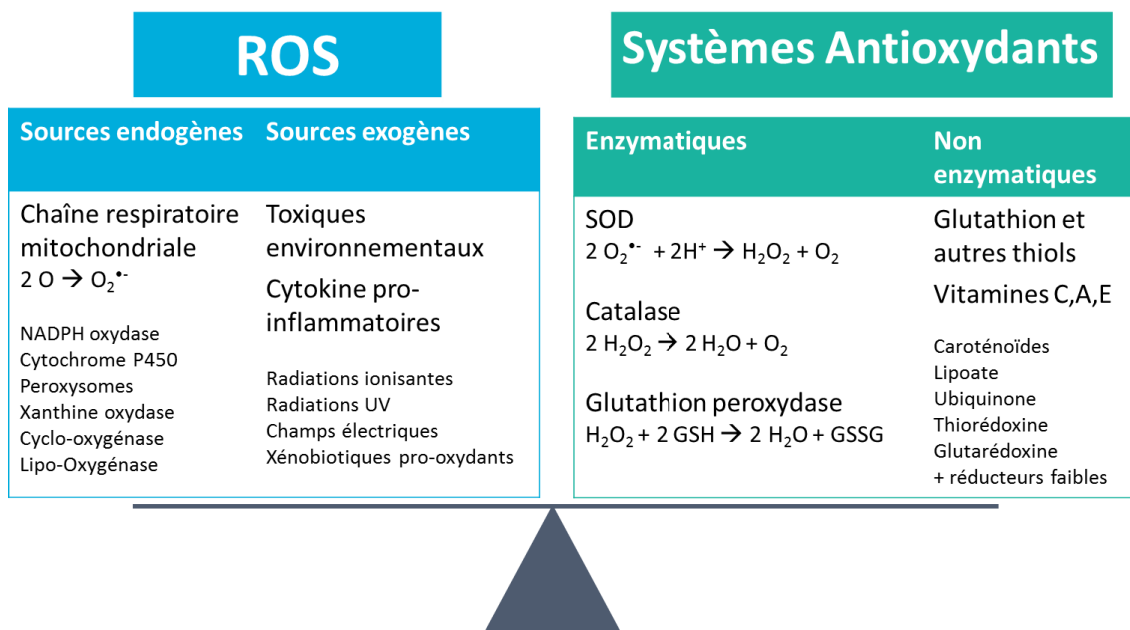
ROS

| Sources endogènes | Sources exogènes |
|---|---|
| Chaîne respiratoire mitochondriale<br>2 O $\rightarrow$ $O_2^{\bullet-}$<br><br>NADPH oxydase<br>Cytochrome P450<br>Peroxysomes<br>Xanthine oxydase<br>Cyclo-oxygénase<br>Lipo-Oxygénase | Toxiques environnementaux<br>Cytokine pro-inflammatoires<br><br>Radiations ionisantes<br>Radiations UV<br>Champs électriques<br>Xénobiotiques pro-oxydants |

Systèmes Antioxydants

| Enzymatiques | Non enzymatiques |
|---|---|
| SOD<br>$2\ O_2^{\bullet-} + 2H^+ \rightarrow H_2O_2 + O_2$<br><br>Catalase<br>$2\ H_2O_2 \rightarrow 2\ H_2O + O_2$<br><br>Glutathion peroxydase<br>$H_2O_2 + 2\ GSH \rightarrow 2\ H_2O + GSSG$ | Glutathion et autres thiols<br>Vitamines C,A,E<br><br>Caroténoïdes<br>Lipoate<br>Ubiquinone<br>Thiorédoxine<br>Glutarédoxine<br>+ réducteurs faibles |